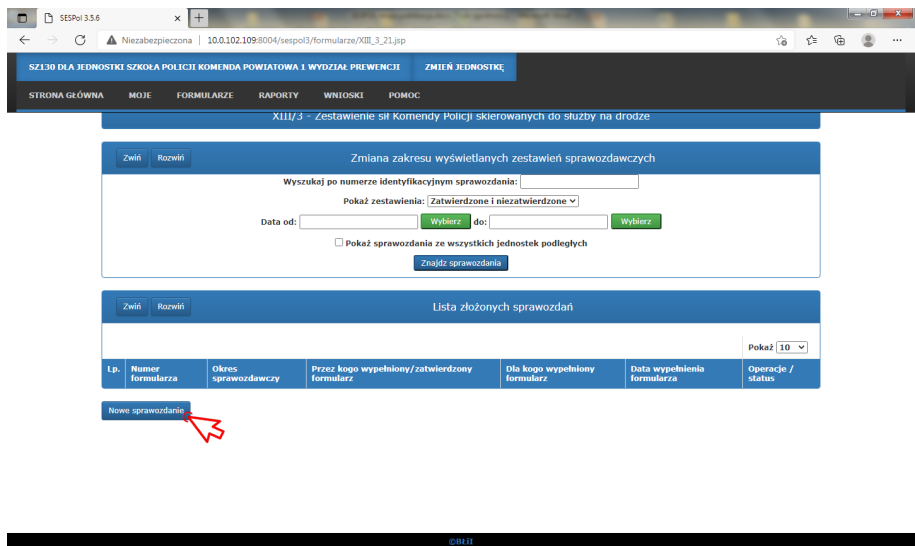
SESPol 3.5.6

Niezabezpieczona | 10.0.102.109:8004/sespol3/formularze/XIII_3_21.jsp

SZ130 DLA JEDNOSTKI SZKOŁA POLICJI KOMENDA POWIATOWA 1 WYDZIAŁ PREWENCJI ZMIEŃ JEDNOSTKĘ

STRONA GŁÓWNA MOJE FORMULARZE RAPORTY WNIOSKI POMOC

XIII/3 - Zestawienie sił Komendy Policji skierowanych do służby na drodze

Zwiń Rozwiń Zmiana zakresu wyświetlanych zestawień sprawozdawczych

Wyszukaj po numerze identyfikacyjnym sprawozdania:

Pokaż zestawienia: Zatwierdzone i niezatwierdzone

Data od: Wybierz do: Wybierz

Pokaż sprawozdania ze wszystkich jednostek podległych

Znajdź sprawozdania

Zwiń Rozwiń Lista złożonych sprawozdań

Pokaż 10

| Lp. | Numer formularza | Okres sprawozdawczy | Przez kogo wypełniony/zatwierdzony formularz | Dla kogo wypełniony formularz | Data wypełnienia formularza | Operacje / status |
|---|---|---|---|---|---|---|

Nowe sprawozdanie

©BŁiT